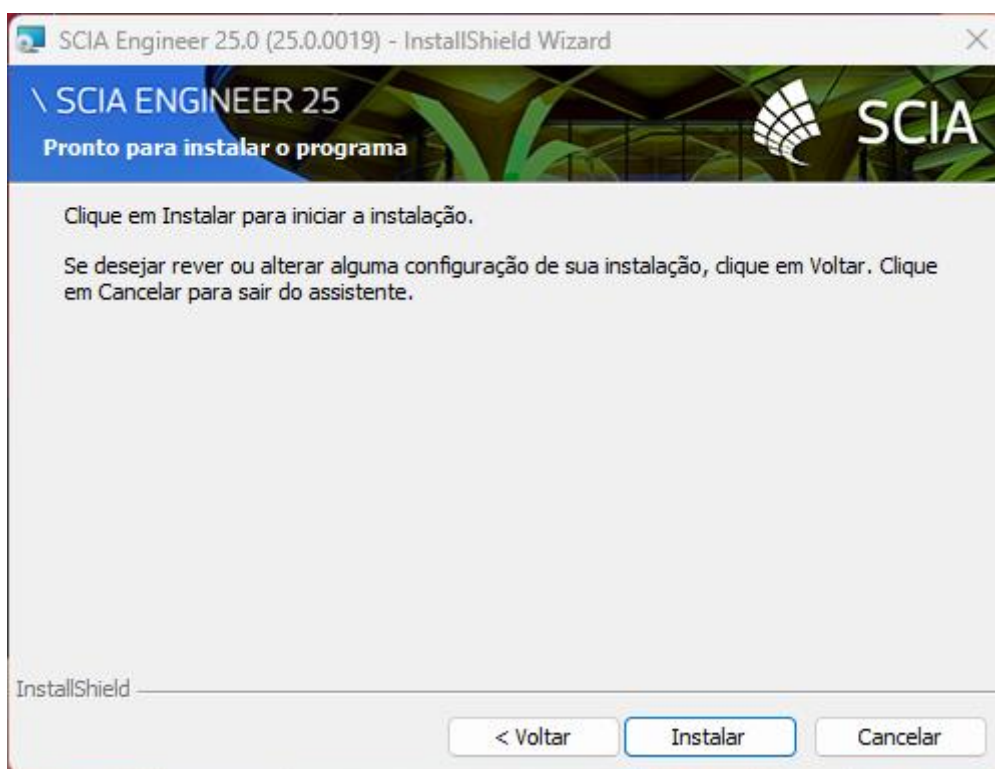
SCIA Engineer 25.0 (25.0.0019) - InstallShield Wizard

\ SCIA ENGINEER 25

Pronto para instalar o programa

SCIA

Clique em Instalar para iniciar a instalação.

Se desejar rever ou alterar alguma configuração de sua instalação, clique em Voltar. Clique em Cancelar para sair do assistente.

InstallShield

< Voltar

Instalar

Cancelar